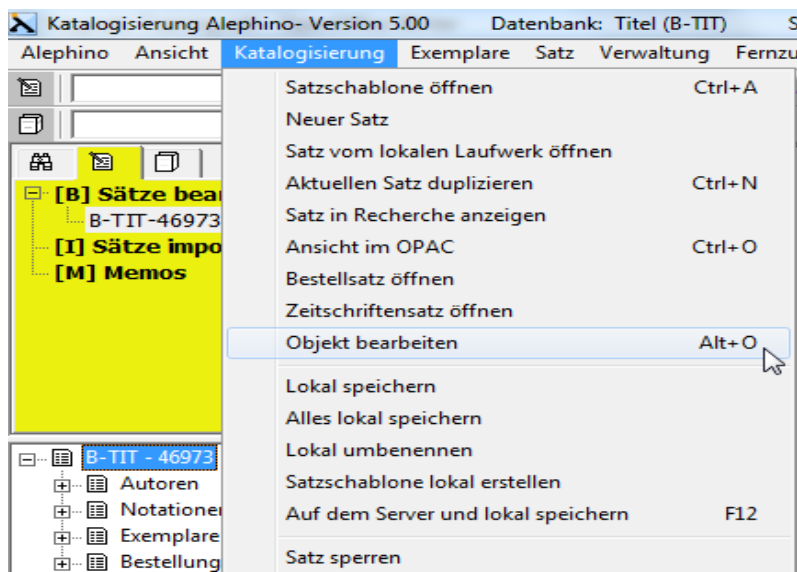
Katalogisierung Alephino- Version 5.00 Datenbank: Titel (B-TIT) S

Alephino Ansicht Katalogisierung Exemplare Satz Verwaltung Fernzu

[B] Sätze bear
B-TIT-46973
[I] Sätze impo
[M] Memos

B-TIT - 46973
Autoren
Notationen
Exemplare
Bestellung

Satzschablone öffnen Ctrl+A
Neuer Satz
Satz vom lokalen Laufwerk öffnen
Aktuellen Satz duplizieren Ctrl+N
Satz in Recherche anzeigen
Ansicht im OPAC Ctrl+O
Bestellsatz öffnen
Zeitschriftensatz öffnen
Objekt bearbeiten Alt+O
Lokal speichern
Alles lokal speichern
Lokal umbenennen
Satzschablone lokal erstellen
Auf dem Server und lokal speichern F12
Satz sperren